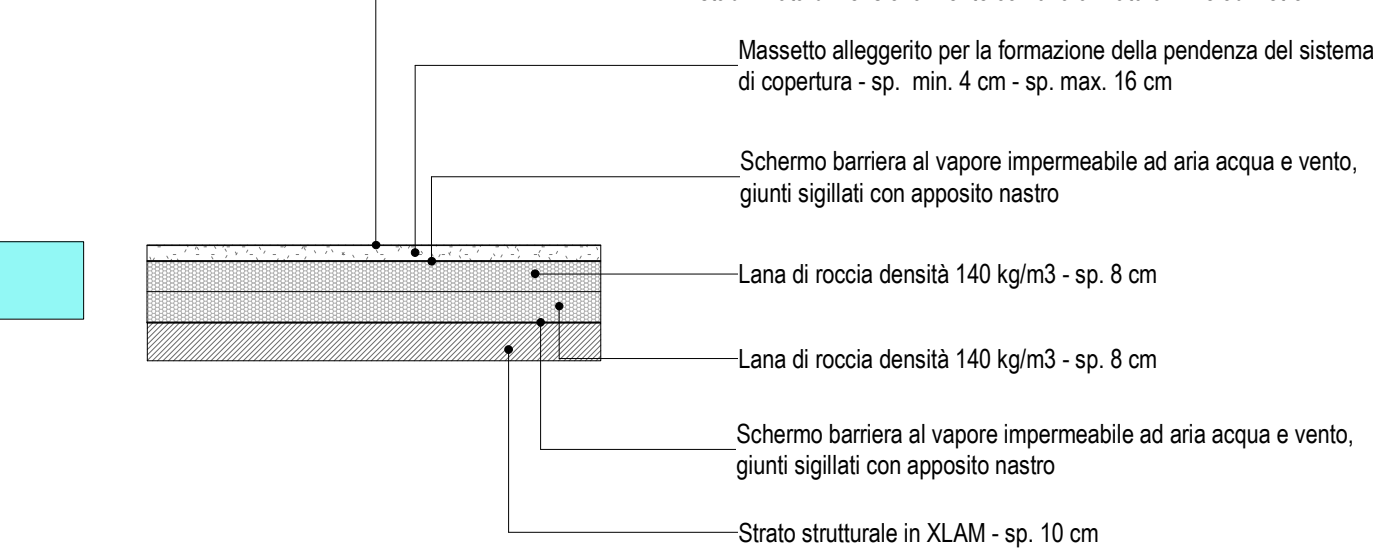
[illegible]

Massetto alleggerito per la formazione della pendenza del sistema di copertura - sp. min. 4 cm - sp. max. 16 cm

Schermo barriera al vapore impermeabile ad aria acqua e vento, giunti sigillati con apposito nastro

Lana di roccia densità 140 kg/m3 - sp. 8 cm

Lana di roccia densità 140 kg/m3 - sp. 8 cm

Schermo barriera al vapore impermeabile ad aria acqua e vento, giunti sigillati con apposito nastro

Strato strutturale in XLAM - sp. 10 cm